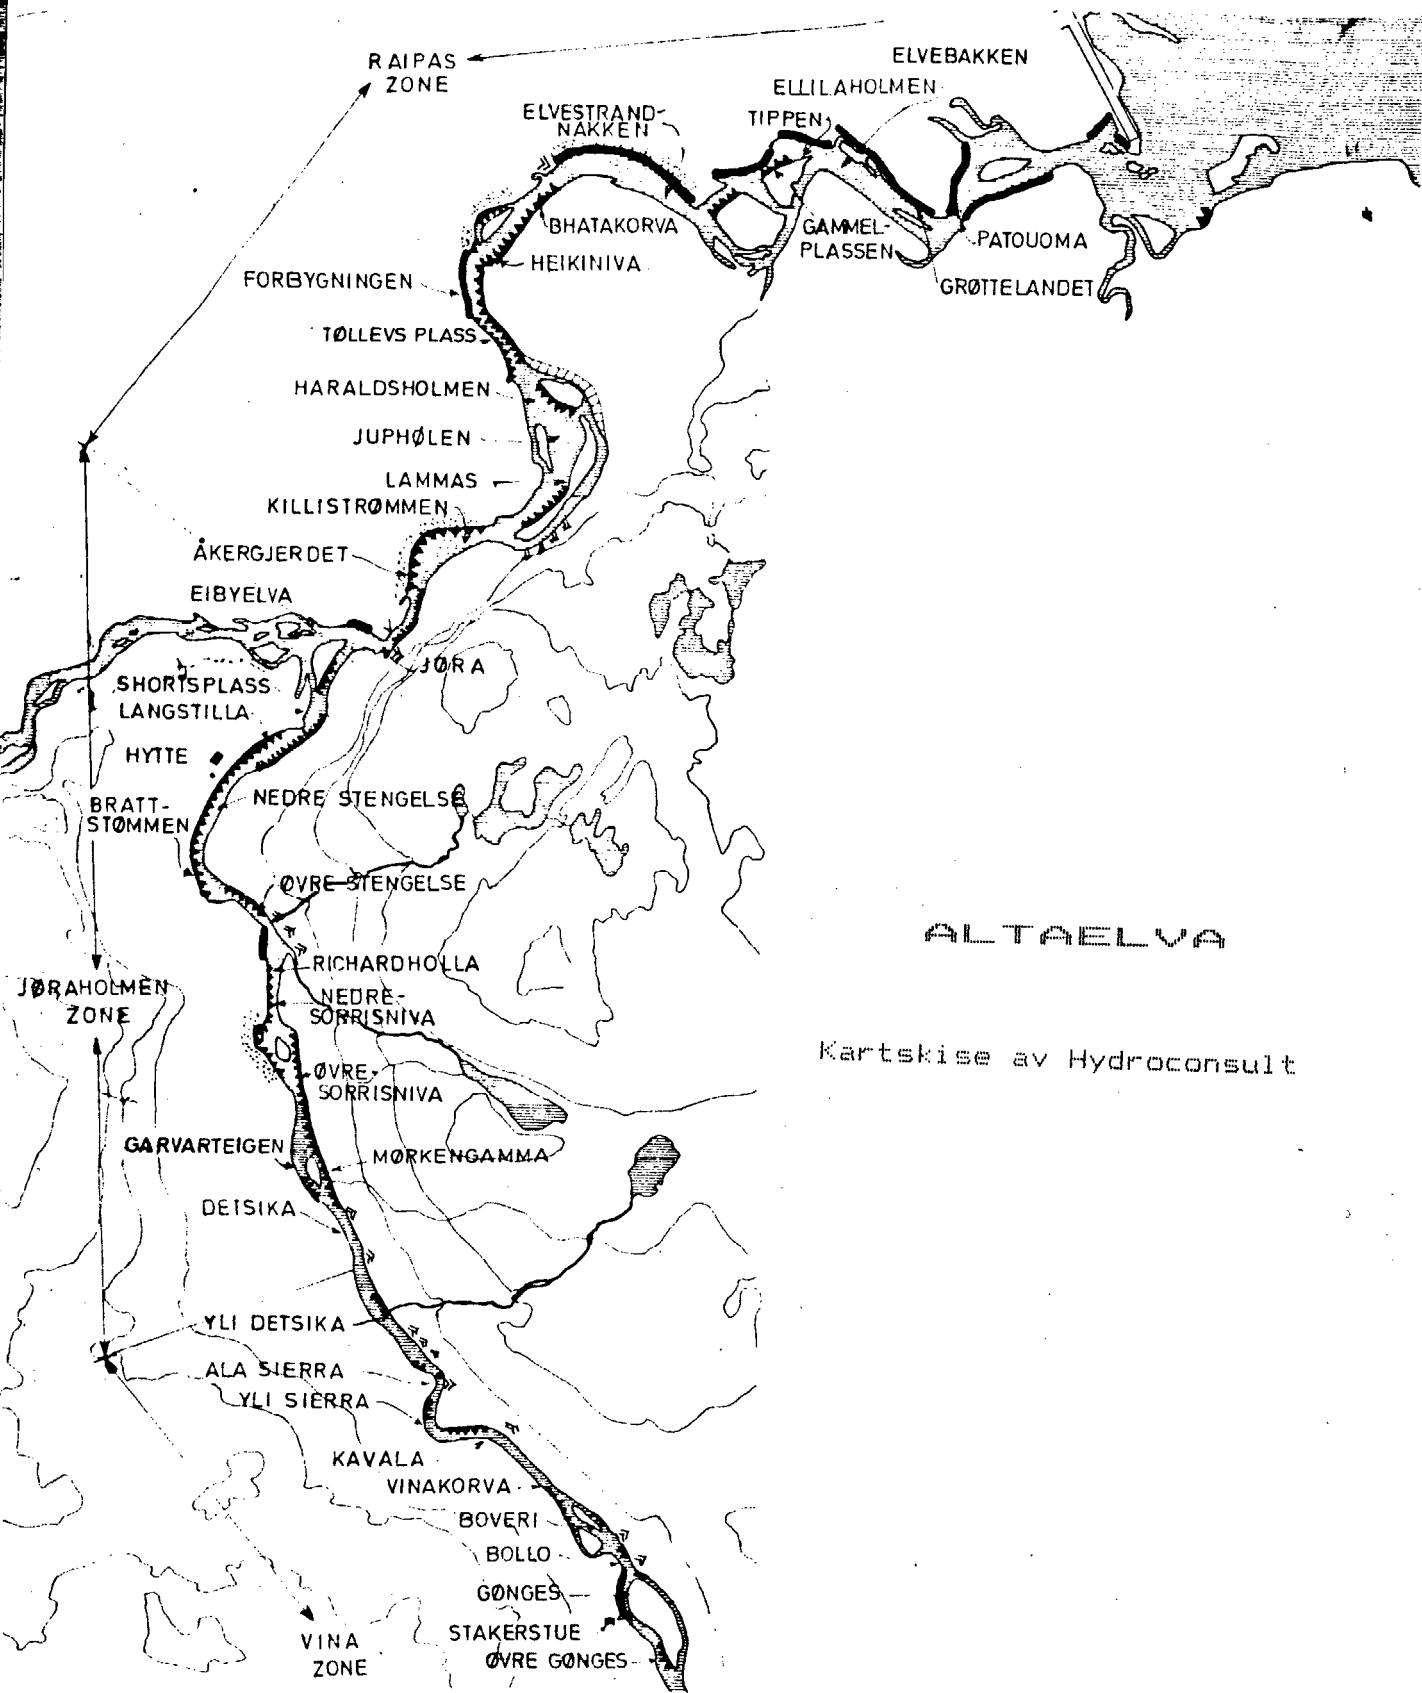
RAIPAS ZONE

ELVEBAKKEN

ELLILAHOLMEN

ELVESTRAND-NAKKEN

TIPPEN

BHATAKORVA

GAMMEL-PLASSEN

PATOUOMA

GRØTTELANDET

HEIKINIVA

FORBYGNINGEN

TØLLEVS PLASS

HARALDSHOLMEN

JUPHØLEN

LAMMAS

KILLISTRØMMEN

ÅKERGJERDET

EIBYELVA

JØRA

SHORTSPLASS

LANGSTILLA

HYTTE

BRATT-STØMMEN

NEDRE STENGELSE

ØVRE STENGELSE

ALTAELVA

RICHARDHOLLA

JØRAHOLMEN ZONE

NEDRE-SORRISNIVA

Kartskise av Hydroconsult

ØVRE-SORRISNIVA

GARVARTEIGEN

MØRKENGAMMA

DETSIKA

YLI DETSIKA

ALA SIERRA

YLI SIERRA

KAVALA

VINAKORVA

BOVERI

BOLLO

GØNGES

STAKERSTUE

VINA ZONE

ØVRE GØNGES